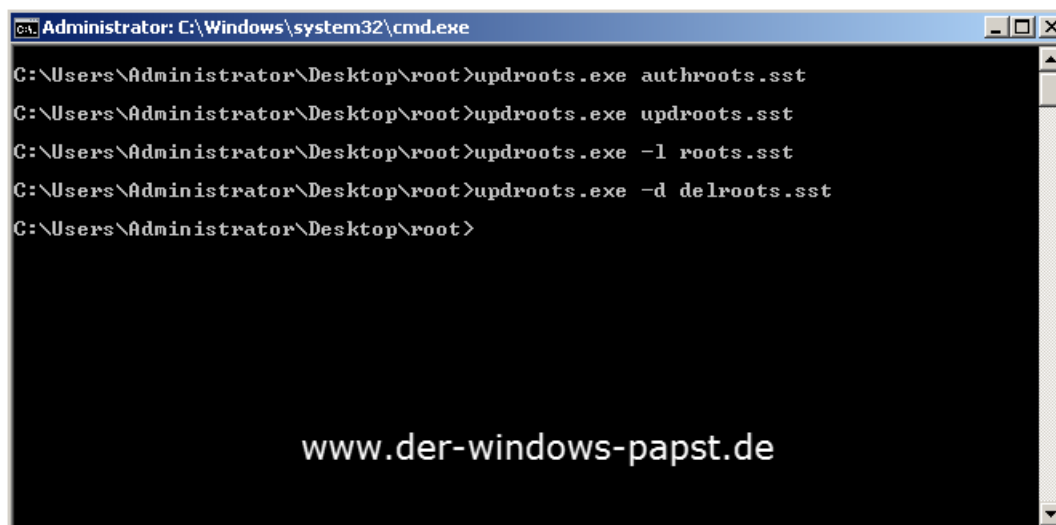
Administrator: C:\Windows\system32\cmd.exe

C:\Users\Administrator\Desktop\root>updroots.exe authroots.sst

C:\Users\Administrator\Desktop\root>updroots.exe updroots.sst

C:\Users\Administrator\Desktop\root>updroots.exe -l roots.sst

C:\Users\Administrator\Desktop\root>updroots.exe -d delroots.sst

C:\Users\Administrator\Desktop\root>

www.der-windows-papst.de